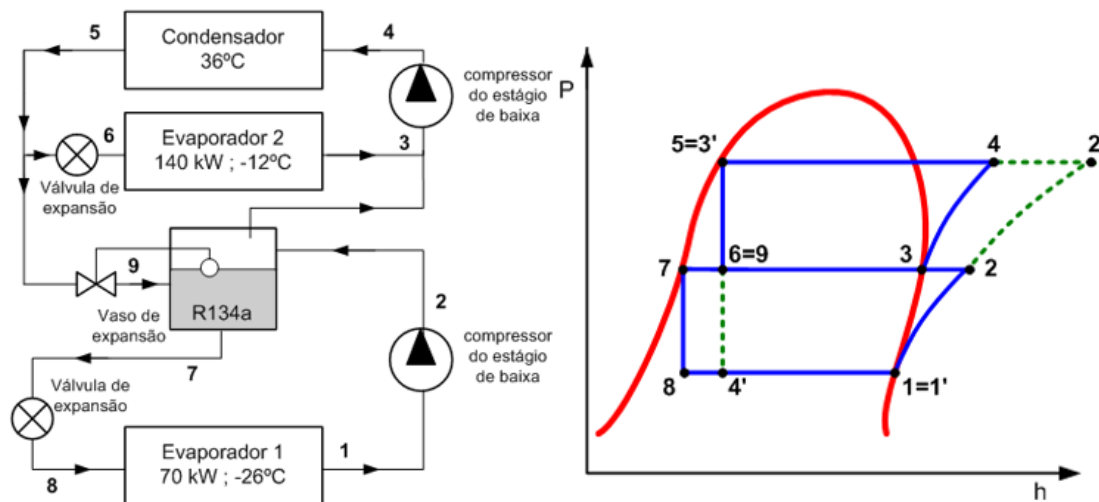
5
Condensador
36ºC
4
compressor do estágio de baixa
6
Evaporador 2
140 kW ; -12ºC
3
Válvula de expansão
9
R134a
Vaso de expansão
2
compressor do estágio de baixa
7
Válvula de expansão
Evaporador 1
70 kW ; -26ºC
1
8

P
5=3'
4
2
7
6=9
3
2
8
4'
1=1'
h